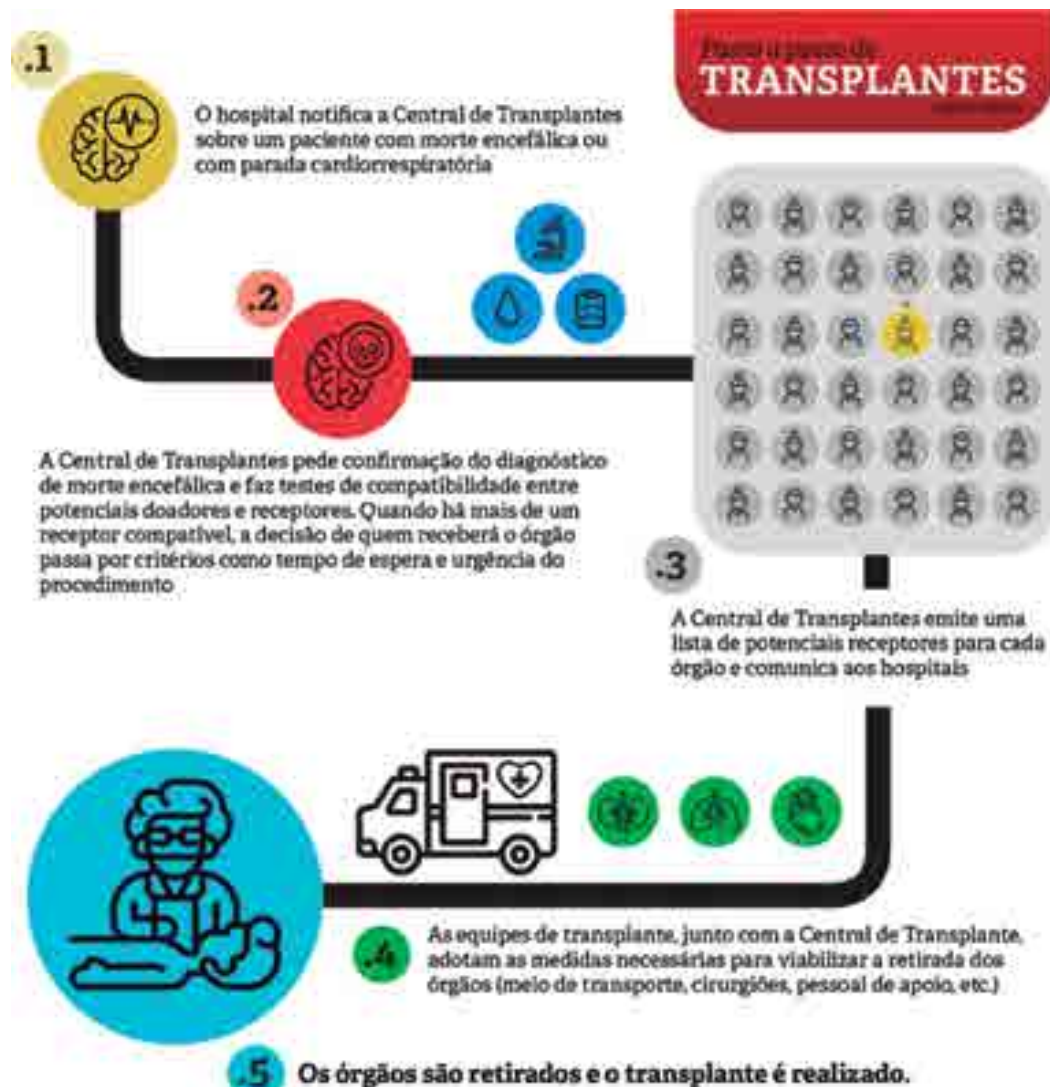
Passo a passo do
TRANSPLANTES
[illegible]

.1

O hospital notifica a Central de Transplantes sobre um paciente com morte encefálica ou com parada cardiorrespiratória

.2

A Central de Transplantes pede confirmação do diagnóstico de morte encefálica e faz testes de compatibilidade entre potenciais doadores e receptores. Quando há mais de um receptor compatível, a decisão de quem receberá o órgão passa por critérios como tempo de espera e urgência do procedimento

.3

A Central de Transplantes emite uma lista de potenciais receptores para cada órgão e comunica aos hospitais

.4

As equipes de transplante, junto com a Central de Transplante, adotam as medidas necessárias para viabilizar a retirada dos órgãos (meio de transporte, cirurgiões, pessoal de apoio, etc.)

.5 Os órgãos são retirados e o transplante é realizado.